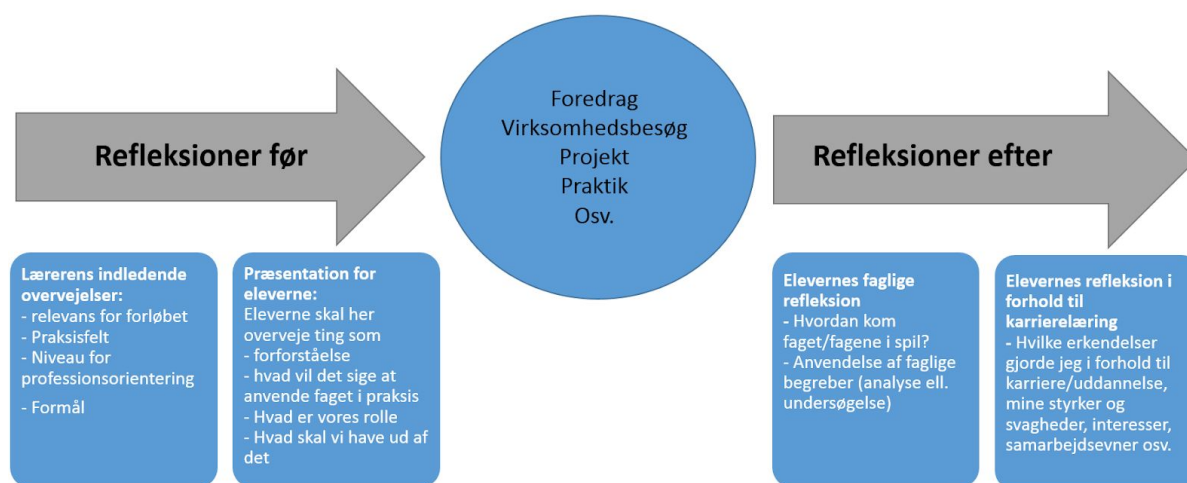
Refleksioner før

Foredrag
Virksomhedsbesøg
Projekt
Praktik
Osv.

Refleksioner efter

**Lærerens indledende overvejelser:**
- relevans for forløbet
- Praksisfelt
- Niveau for professionsorientering
- Formål

**Præsentation for eleverne:**
Eleverne skal her overveje ting som
- forforståelse
- hvad vil det sige at anvende faget i praksis
- Hvad er vores rolle
- Hvad skal vi have ud af det

**Elevernes faglige refleksion**
- Hvordan kom faget/fagene i spil?
- Anvendelse af faglige begreber (analyse ell. undersøgelse)

**Elevernes refleksion i forhold til karrierelæring**
- Hvilke erkendelser gjorde jeg i forhold til karriere/uddannelse, mine styrker og svagheder, interesser, samarbejdsevner osv.